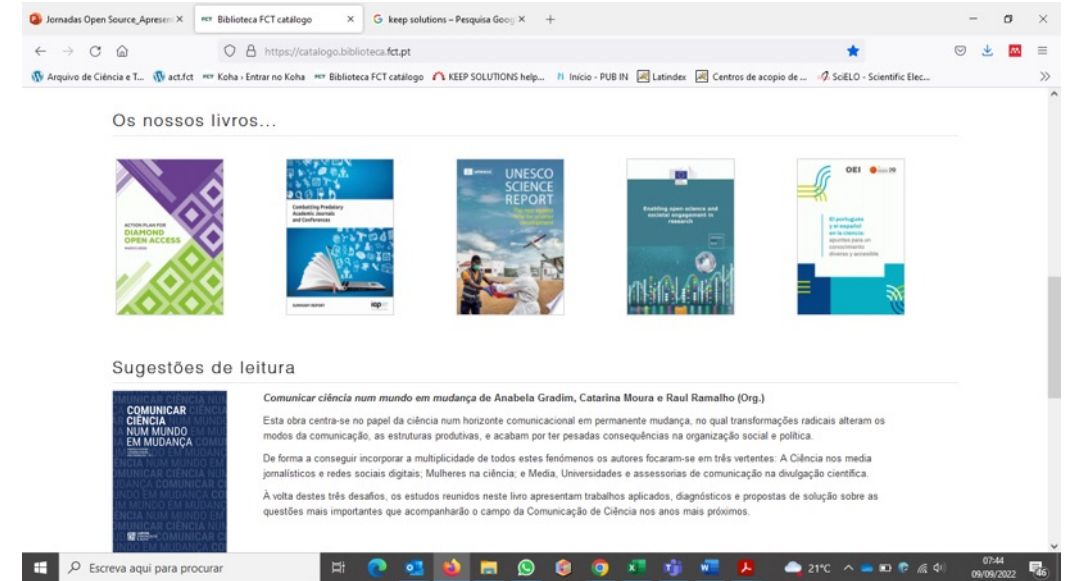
Jornadas Open Source_Apresen ×
Biblioteca FCT catálogo ×
keep solutions – Pesquisa Goog ×
+

https://catalogo.biblioteca.fct.pt

Arquivo de Ciência e T... act.fct Koha › Entrar no Koha Biblioteca FCT catálogo KEEP SOLUTIONS help... Início - PUB IN Latindex Centros de acopio de ... SciELO - Scientific Elec...

Os nossos livros...

ACTION PLAN FOR DIAMOND OPEN ACCESS

Combatting Predatory Academic Journals and Conferences

SUMMARY REPORT

UNESCO SCIENCE REPORT

Enabling open science and societal engagement in research

OEI

El portugués y el español en la ciencia: apuntes para un conocimiento diverso y accesible

Sugestões de leitura

COMUNICAR CIÊNCIA NUM MUNDO EM MUDANÇA

Comunicar ciência num mundo em mudança de Anabela Gradim, Catarina Moura e Raul Ramalho (Org.)

Esta obra centra-se no papel da ciência num horizonte comunicacional em permanente mudança, no qual transformações radicais alteram os modos da comunicação, as estruturas produtivas, e acabam por ter pesadas consequências na organização social e política.

De forma a conseguir incorporar a multiplicidade de todos estes fenómenos os autores focaram-se em três vertentes: A Ciência nos media jornalísticos e redes sociais digitais; Mulheres na ciência; e Media, Universidades e assessorias de comunicação na divulgação científica.

À volta destes três desafios, os estudos reunidos neste livro apresentam trabalhos aplicados, diagnósticos e propostas de solução sobre as questões mais importantes que acompanharão o campo da Comunicação de Ciência nos anos mais próximos.

Escreva aqui para procurar
21°C
07:44
09/09/2022
46